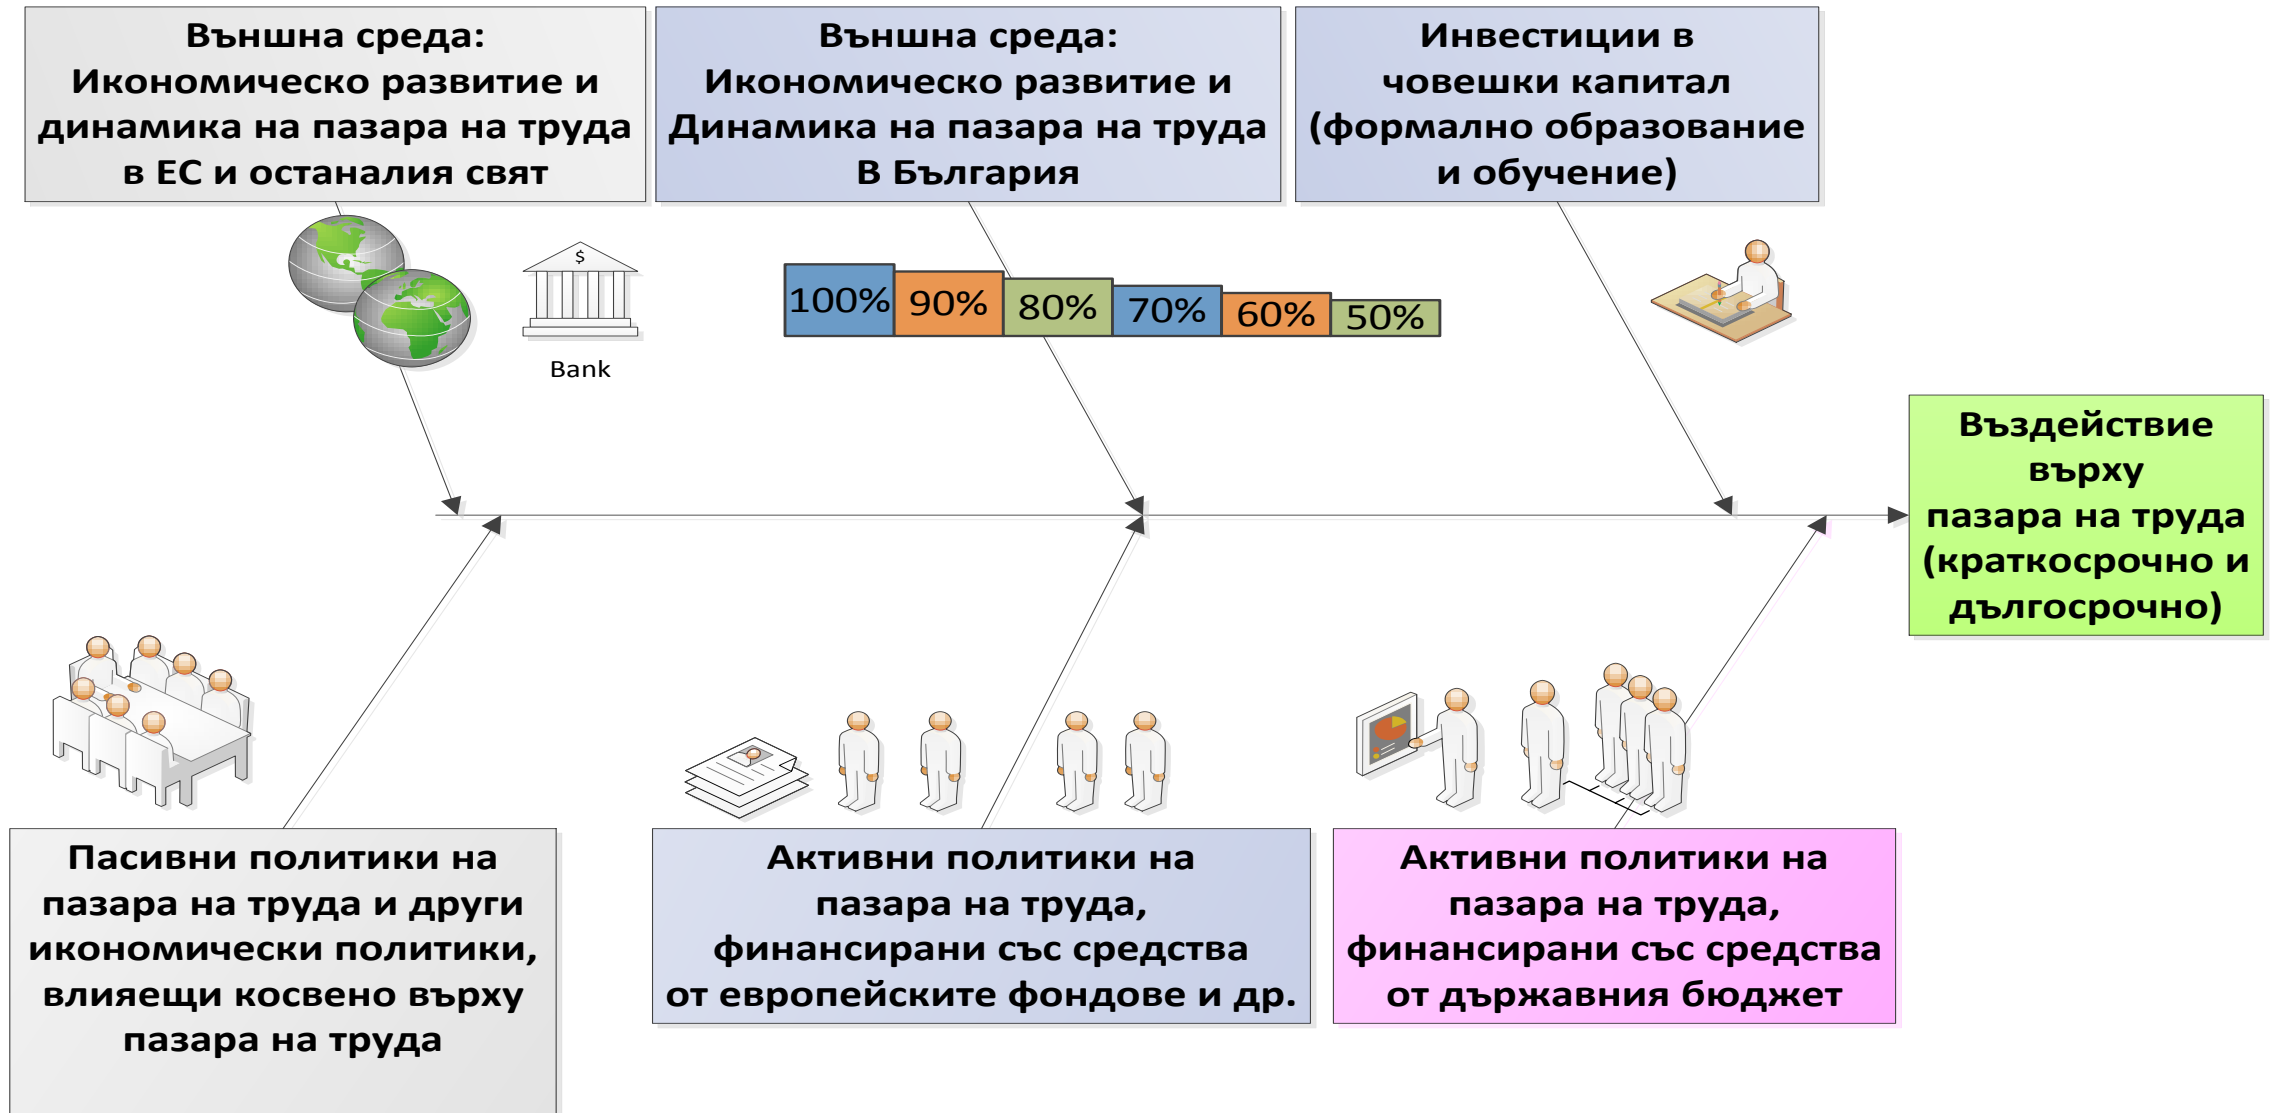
Външна среда: Икономическо развитие и динамика на пазара на труда в ЕС и останалия свят

Външна среда: Икономическо развитие и Динамика на пазара на труда В България

Инвестиции в човешки капитал (формално образование и обучение)

$

Bank

100% 90% 80% 70% 60% 50%

Въздействие върху пазара на труда (краткосрочно и дългосрочно)

Пасивни политики на пазара на труда и други икономически политики, влияещи косвено върху пазара на труда

Активни политики на пазара на труда, финансирани със средства от европейските фондове и др.

Активни политики на пазара на труда, финансирани със средства от държавния бюджет